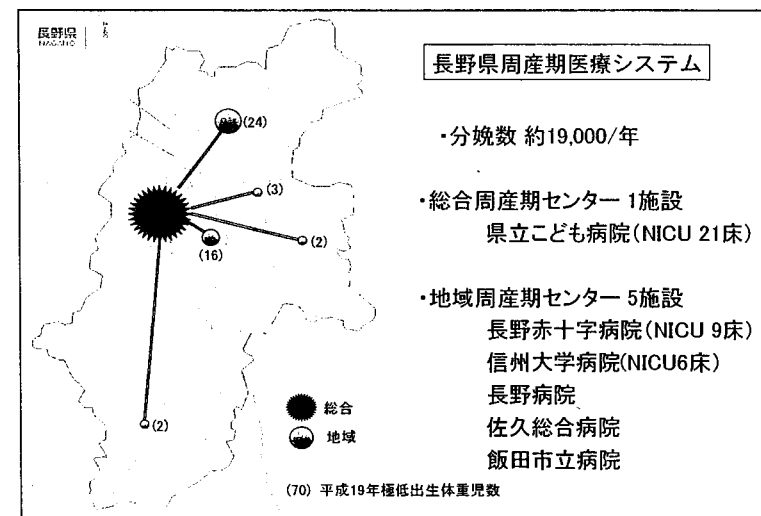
長野県
NAGANO

長野県周産期医療システム

(24)

・分娩数 約19,000/年

(3)

・総合周産期センター 1施設
県立こども病院(NICU 21床)

(16)

(2)

・地域周産期センター 5施設
長野赤十字病院(NICU 9床)
信州大学病院(NICU6床)
長野病院
佐久総合病院
飯田市立病院

(2)

総合
地域

(70) 平成19年極低出生体重児数